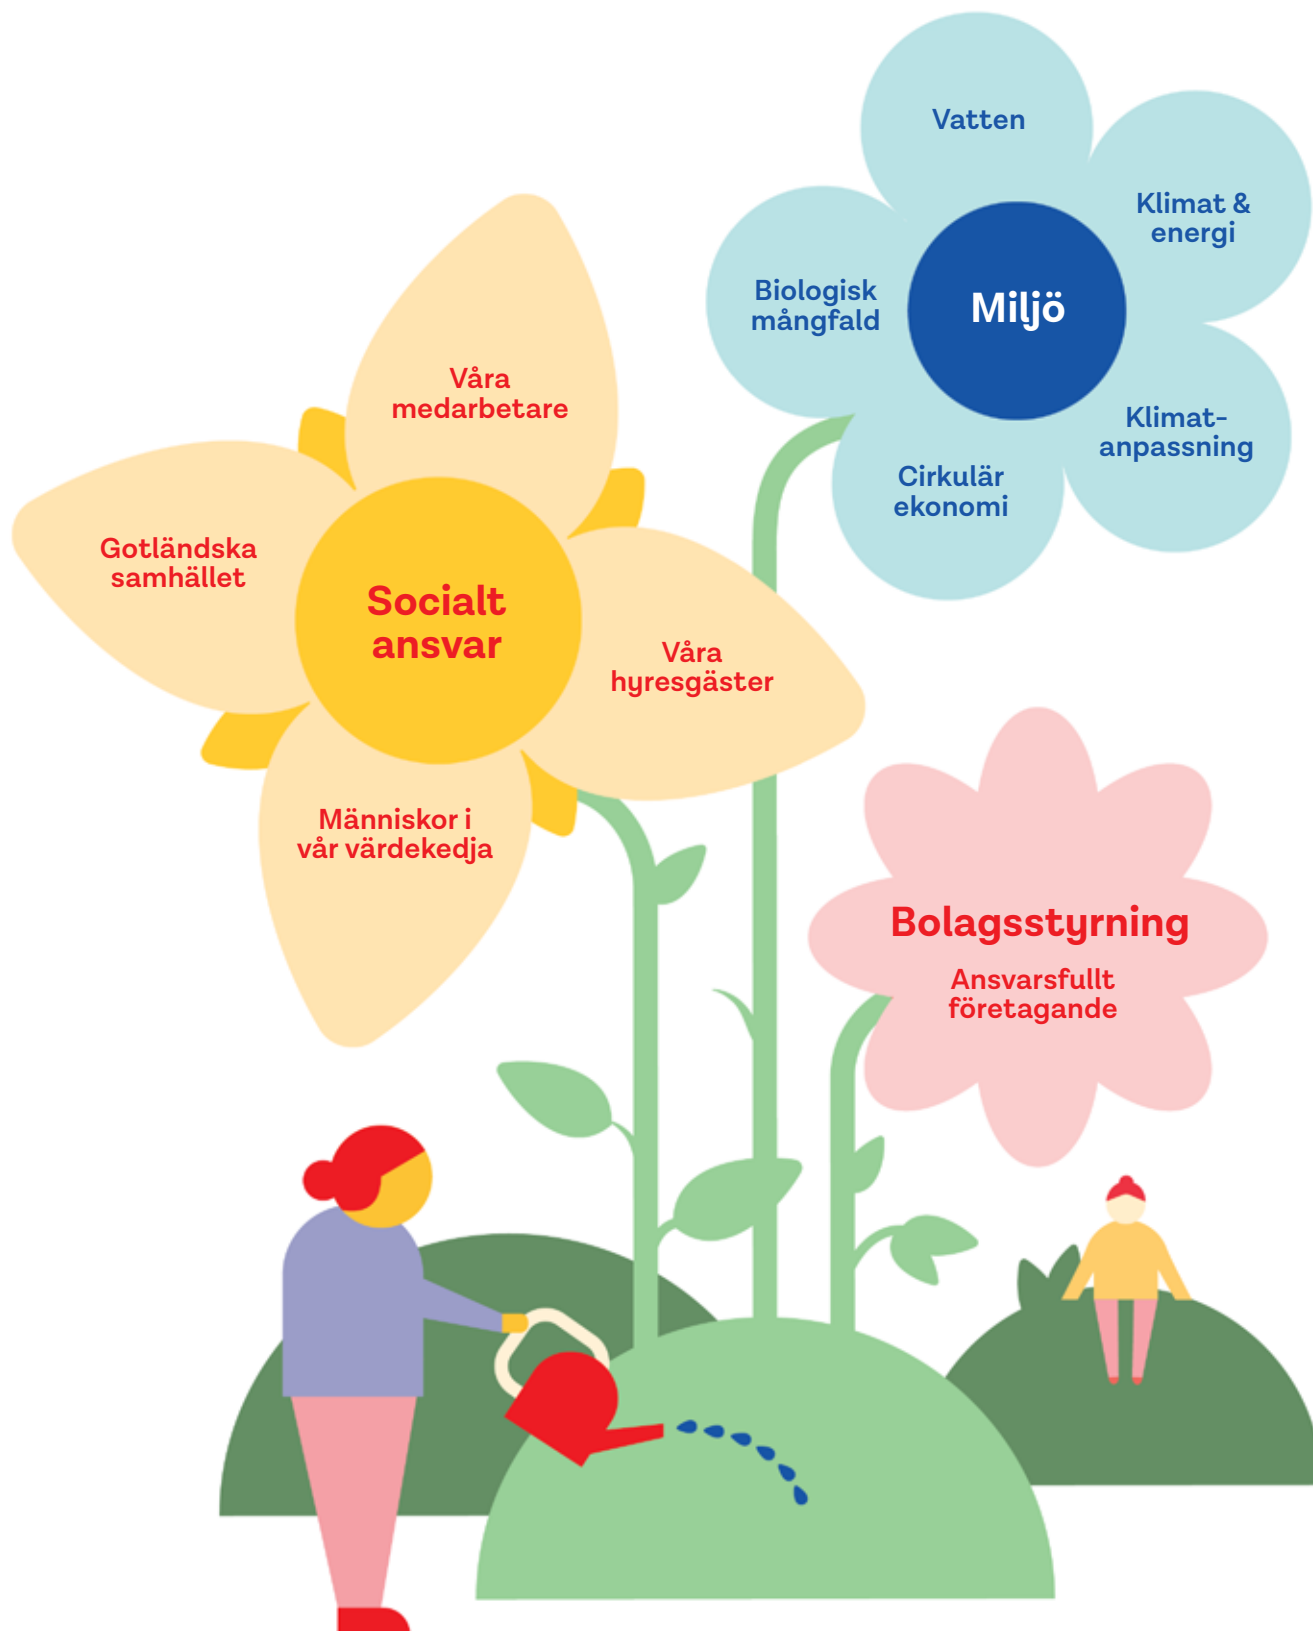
Vatten

Klimat & energi

Miljö

Biologisk mångfald

Klimatanpassning

Cirkulär ekonomi

Våra medarbetare

Gotländska samhället

Socialt ansvar

Våra hyresgäster

Människor i vår värdekedja

Bolagsstyrning

Ansvarsfullt företagande